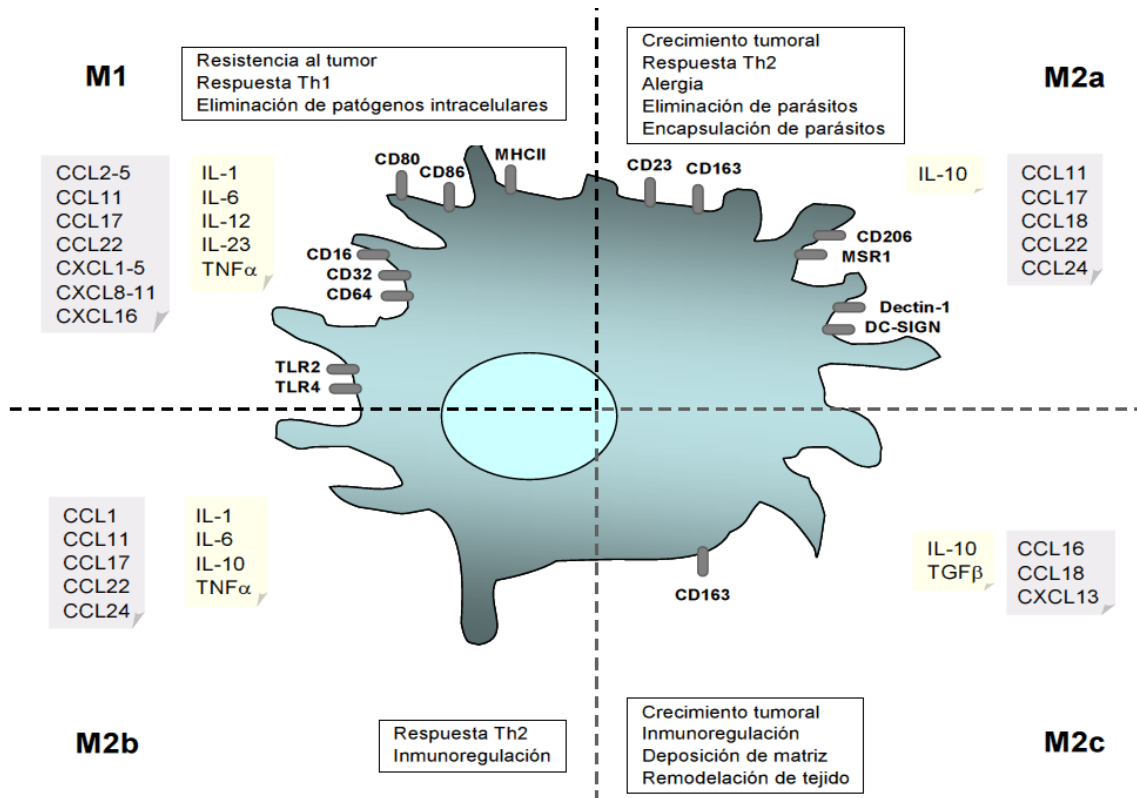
M1

Resistencia al tumor
Respuesta Th1
Eliminación de patógenos intracelulares

Crecimiento tumoral
Respuesta Th2
Alergia
Eliminación de parásitos
Encapsulación de parásitos

M2a

CCL2-5
CCL11
CCL17
CCL22
CXCL1-5
CXCL8-11
CXCL16

IL-1
IL-6
IL-12
IL-23
TNF$\alpha$

CD80
CD86
MHCII
CD23
CD163

IL-10

CCL11
CCL17
CCL18
CCL22
CCL24

CD16
CD32
CD64

CD206
MSR1

Dectin-1
DC-SIGN

TLR2
TLR4

CCL1
CCL11
CCL17
CCL22
CCL24

IL-1
IL-6
IL-10
TNF$\alpha$

IL-10
TGF$\beta$

CCL16
CCL18
CXCL13

CD163

M2b

Respuesta Th2
Inmunoregulación

Crecimiento tumoral
Inmunoregulación
Deposición de matriz
Remodelación de tejido

M2c